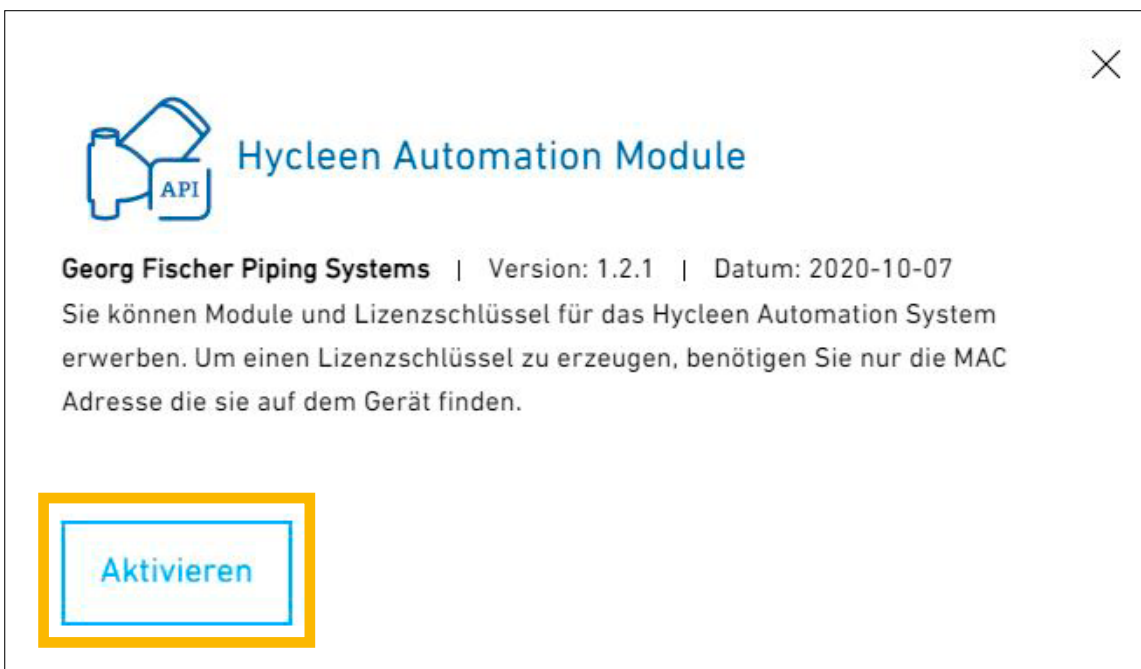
×

API

Hycleen Automation Module

Georg Fischer Piping Systems | Version: 1.2.1 | Datum: 2020-10-07
Sie können Module und Lizenzschlüssel für das Hycleen Automation System erwerben. Um einen Lizenzschlüssel zu erzeugen, benötigen Sie nur die MAC Adresse die sie auf dem Gerät finden.

Aktivieren